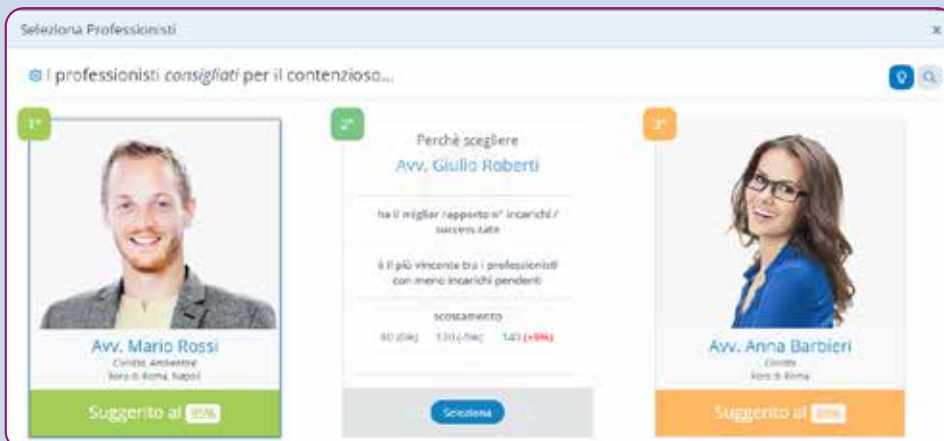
Seleziona Professionisti

×

I professionisti *consigliati* per il contenzioso...

1°

Avv. Mario Rossi

Civile, Ambientale

Foro di Roma, Napoli

Suggerito al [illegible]

2°

Perchè scegliere

Avv. Giulio Roberti

ha il miglior rapporto n° incarichi / success rate

è il più vincente tra i professionisti con meno incarichi pendenti

scostamento

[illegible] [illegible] 143 (+5%)

Seleziona

3°

Avv. Anna Barbieri

Civile

Foro di Roma

Suggerito al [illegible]